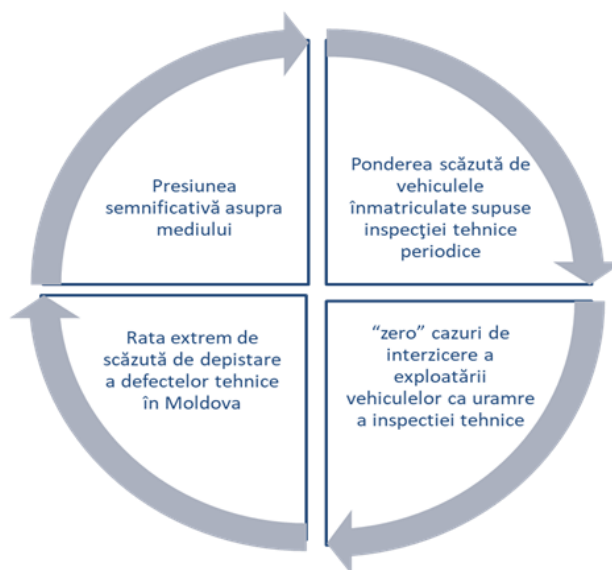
Presiunea semnificativă asupra mediului

Ponderea scăzută de vehiculele înmatriculate supuse inspecţiei tehnice periodice

"zero" cazuri de interzicere a exploatării vehiculelor ca uramre a inspectiei tehnice

Rata extrem de scăzută de depistare a defectelor tehnice în Moldova